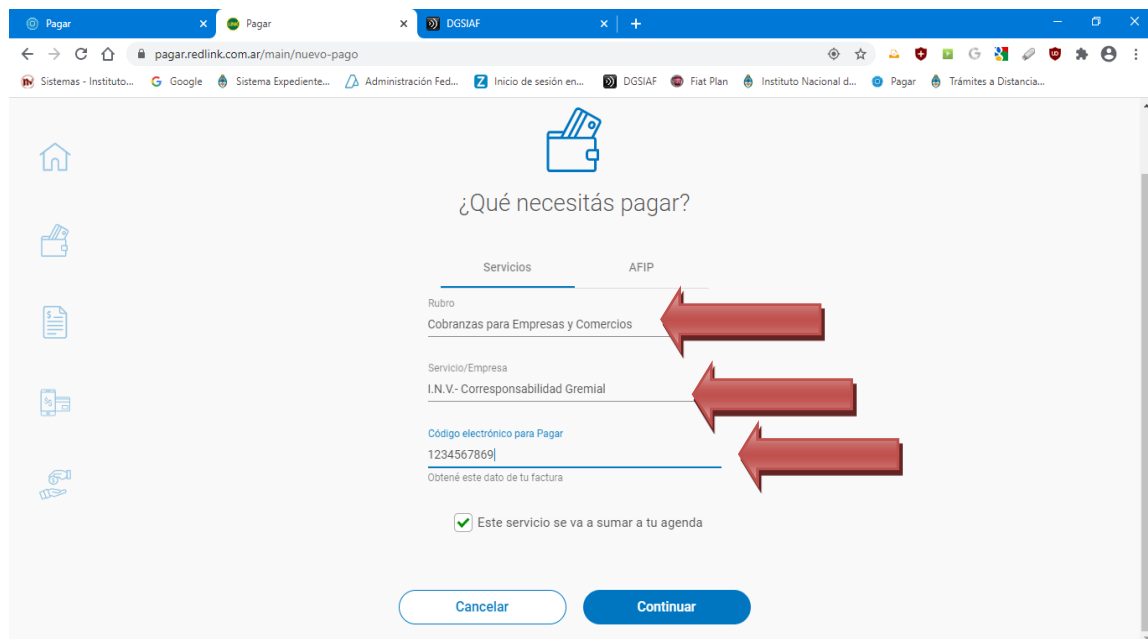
Pagar
Pagar
DGSIAF
pagar.redlink.com.ar/main/nuevo-pago
Sistemas - Instituto... Google Sistema Expediente... Administración Fed... Inicio de sesión en... DGSIAF Fiat Plan Instituto Nacional d... Pagar Trámites a Distancia...

¿Qué necesitás pagar?

Servicios AFIP

Rubro
Cobranzas para Empresas y Comercios

Servicio/Empresa
I.N.V.- Corresponsabilidad Gremial

Código electrónico para Pagar
1234567869
Obtené este dato de tu factura

Este servicio se va a sumar a tu agenda

Cancelar Continuar